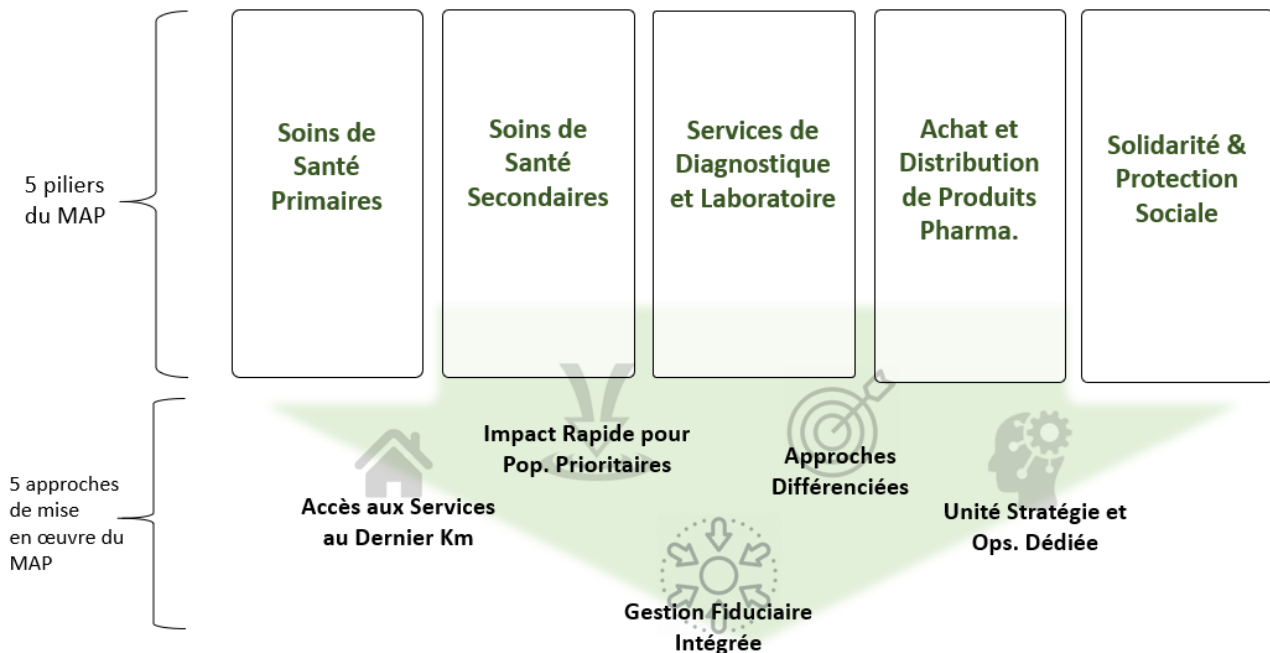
5 piliers du MAP

Soins de Santé Primaires

Soins de Santé Secondaires

Services de Diagnostique et Laboratoire

Achat et Distribution de Produits Pharma.

Solidarité & Protection Sociale

5 approches de mise en œuvre du MAP

Impact Rapide pour Pop. Prioritaires

Approches Différenciées

Accès aux Services au Dernier Km

Unité Stratégie et Ops. Dédiée

Gestion Fiduciaire Intégrée